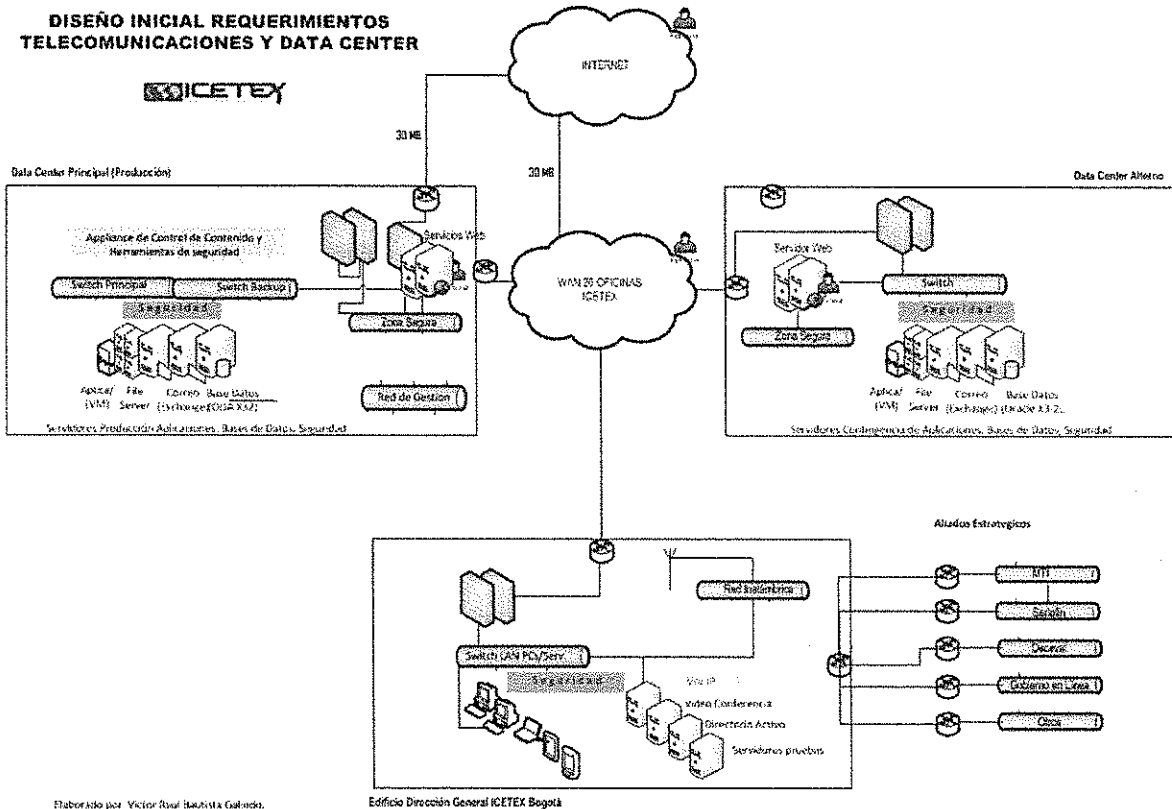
DISEÑO INICIAL REQUERIMIENTOS TELECOMUNICACIONES Y DATA CENTER

ICETEX

INTERNET

30 MB

30 MB

Data Center Principal (Producción)

Data Center Alterno

Appliance de Control de Contenido y Herramientas de seguridad

Servicios Web

Switch Principal

Switch Backup

Seguridad

Zona Segura

Aplicat (VM)

File Server

Correo (Exchange)

Base Datos (ODA X3-2)

Red de Gestion

Servidores Producción Aplicaciones, Bases de Datos, Seguridad

WAN 26 OFICINAS ICETEX

Servidor Web

Switch

Seguridad

Zona Segura

Aplicat (VM)

File Server

Correo (Exchange)

Base Datos (Oracle X3-2)

Servidores Contingencia de Aplicaciones, Bases de Datos, Seguridad

Aliados Estrategicos

Red Inalámbrica

MTI

Sarlaft

Deceval

Gobierno en Línea

Otros

Switch LAN PCs/Serv.

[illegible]

VoIP

Video Conferencia

Directorio Activo

Servidores pruebas

Elaborado por: Victor Raul Bautista Galindo.

Edificio Dirección General ICETEX Bogotá